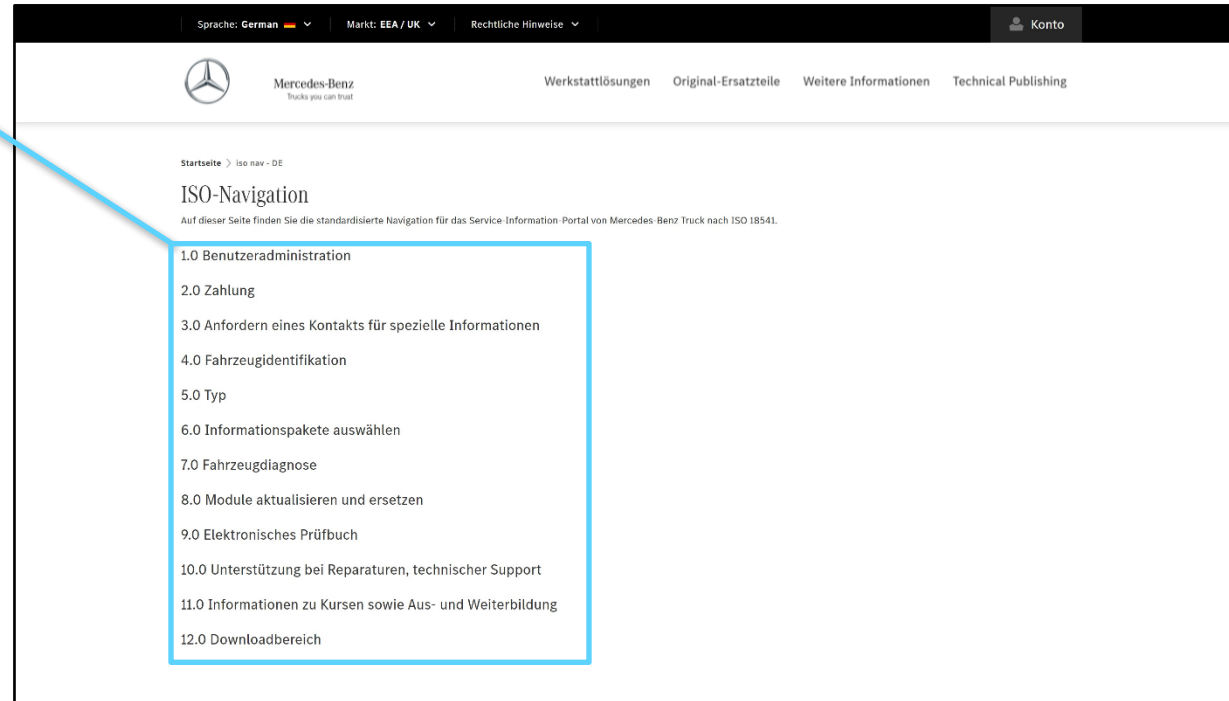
Sprache: German | Markt: EEA / UK | Rechtliche Hinweise | Konto

Mercedes-Benz
Trucks you can trust

Werkstattlösungen | Original-Ersatzteile | Weitere Informationen | Technical Publishing

Startseite > iso nav - DE

ISO-Navigation

Auf dieser Seite finden Sie die standardisierte Navigation für das Service-Information-Portal von Mercedes-Benz Truck nach ISO 18541.

1.0 Benutzeradministration

2.0 Zahlung

3.0 Anfordern eines Kontakts für spezielle Informationen

4.0 Fahrzeugidentifikation

5.0 Typ

6.0 Informationspakete auswählen

7.0 Fahrzeugdiagnose

8.0 Module aktualisieren und ersetzen

9.0 Elektronisches Prüfbuch

10.0 Unterstützung bei Reparaturen, technischer Support

11.0 Informationen zu Kursen sowie Aus- und Weiterbildung

12.0 Downloadbereich